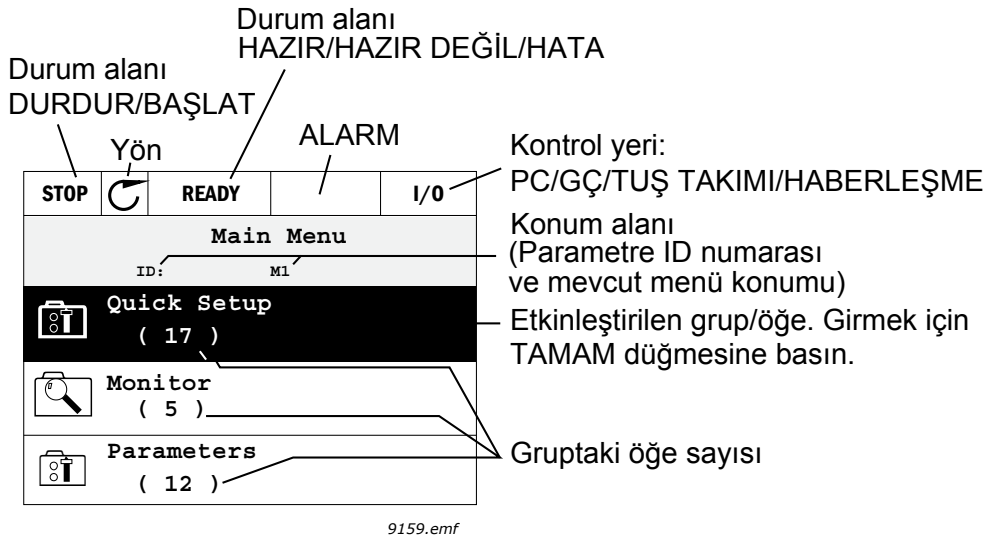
Durum alanı
HAZIR/HAZIR DEĞİL/HATA

Durum alanı
DURDUR/BAŞLAT

Yön

ALARM

Kontrol yeri:
PC/GÇ/TUŞ TAKIMI/HABERLEŞME

STOP | READY | I/O

Main Menu
ID: M1

Konum alanı
(Parametre ID numarası ve mevcut menü konumu)

Quick Setup
( 17 )

Etkinleştirilen grup/öğe. Girmek için TAMAM düğmesine basın.

Monitor
( 5 )

Parameters
( 12 )

Gruptaki öğe sayısı

9159.emf